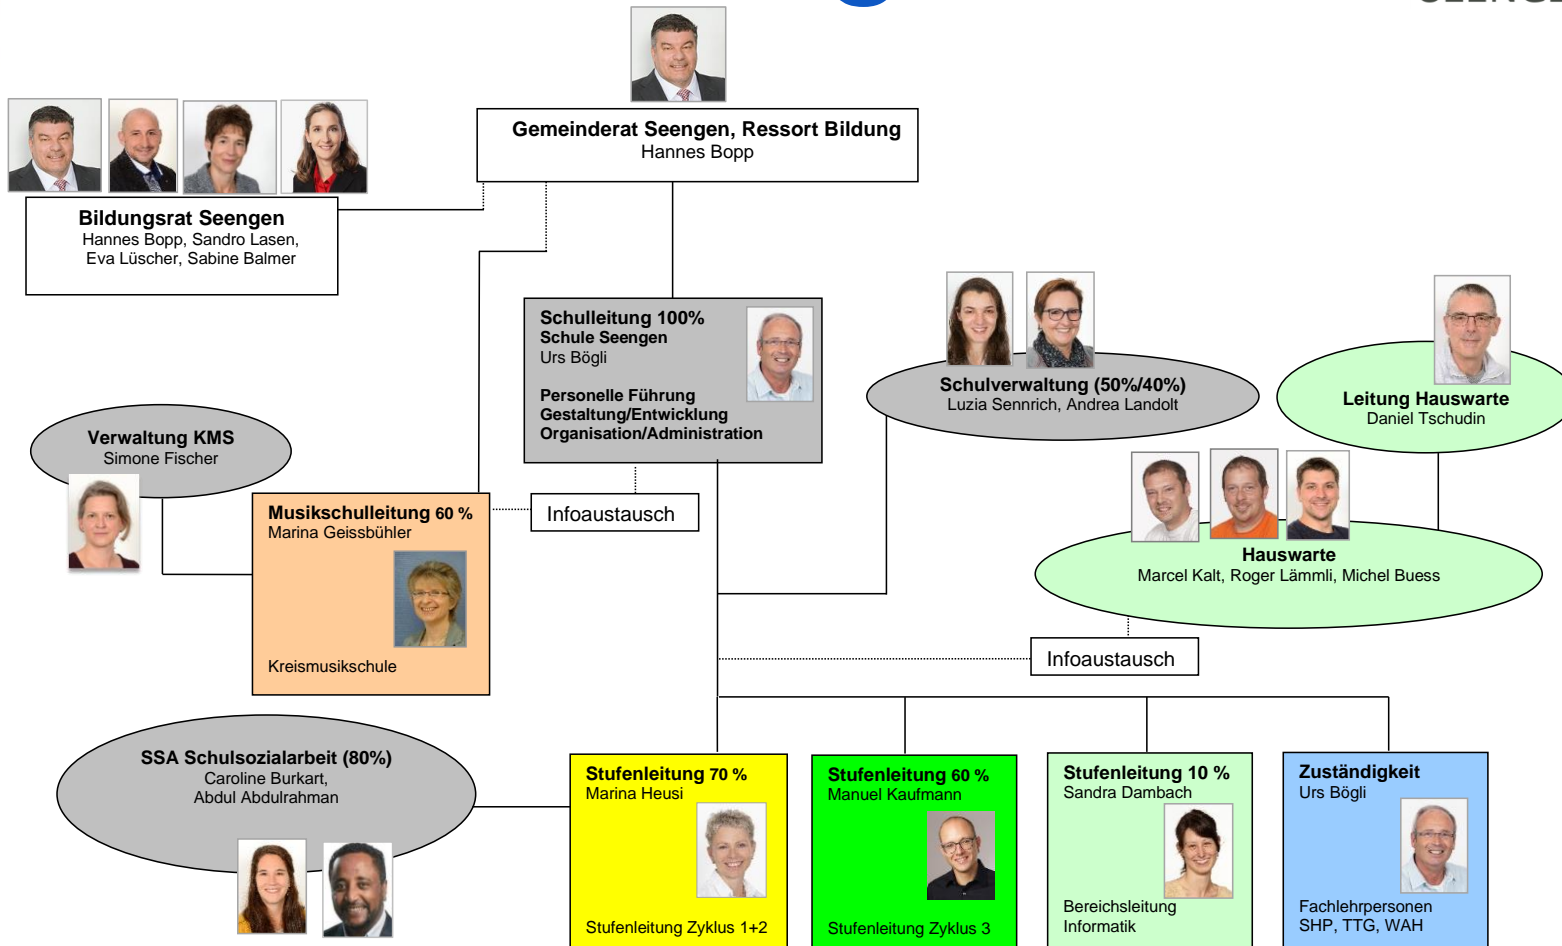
Gemeinderat Seengen, Ressort Bildung
Hannes Bopp

Bildungsrat Seengen
Hannes Bopp, Sandro Lasen, Eva Lüscher, Sabine Balmer

Schulleitung 100%
Schule Seengen
Urs Bögli

Personelle Führung
Gestaltung/Entwicklung
Organisation/Administration

Schulverwaltung (50%/40%)
Luzia Sennrich, Andrea Landolt

Leitung Hauswarte
Daniel Tschudin

Verwaltung KMS
Simone Fischer

Musikschulleitung 60 %
Marina Geissbühler

Kreismusikschule

Infoaustausch

Hauswarte
Marcel Kalt, Roger Lämmli, Michel Buess

Infoaustausch

SSA Schulsozialarbeit (80%)
Caroline Burkart, Abdul Abdulrahman

Stufenleitung 70 %
Marina Heusi

Stufenleitung Zyklus 1+2

Stufenleitung 60 %
Manuel Kaufmann

Stufenleitung Zyklus 3

Stufenleitung 10 %
Sandra Dambach

Bereichsleitung Informatik

Zuständigkeit
Urs Bögli

Fachlehrpersonen SHP, TTG, WAH